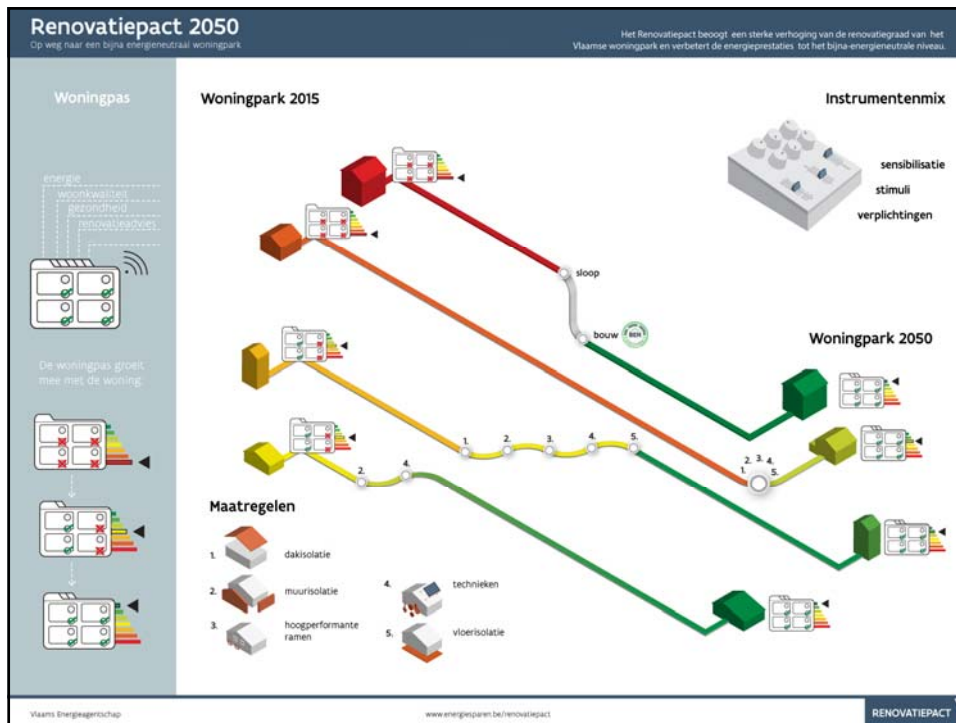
Renovatiepact 2050
Op weg naar een bijna energieneutraal woningpark

Het Renovatiepact beoogt een sterke verhoging van de renovatiegraad van het Vlaamse woningpark en verbetert de energieprestaties tot het bijna-energieneutrale niveau.

Woningpas

energie
woonkwaliteit
gezondheid
renovatieadvies

De woningpas groeit mee met de woning

Woningpark 2015

Instrumentenmix

sensibilisatie
stimuli
verplichtingen

sloop
bouw
BEN

Woningpark 2050

1. 2. 3. 4. 5.

2. 4.

1. 2. 3. 4. 5.

Maatregelen

1. dakisolatie
2. muurisolatie
3. hoogperformante ramen
4. technieken
5. vloerisolatie

Vlaams Energieagentschap
www.energiesparen.be/renovatiepact
RENOVATIEPACT